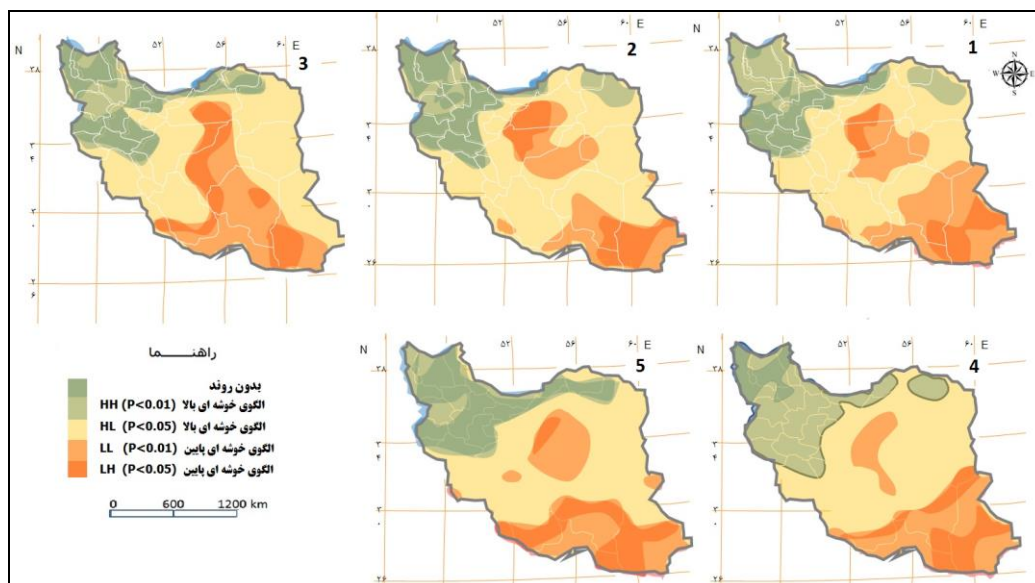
N ۵۲ ۵۶ ۶۰ E 3
۳۸
۳
۴
۳
۰
۲
۶

۵۲ ۵۶ ۶۰ E 2
۳۸
۳
۴
۳
۰
۲۶

N ۵۲ ۵۶ ۶۰ E 1
۳۸
۳
۴
۳
۰
۲۶
N W E S

راهنـــــما
بدون روند
HH (P<0.01) الگوی خوشه ای بالا
HL (P<0.05) الگوی خوشه ای بالا
LL (P<0.01) الگوی خوشه ای پایین
LH (P<0.05) الگوی خوشه ای پایین
0 600 1200 km

N ۵۲ ۵۶ ۶۰ E 5
۳۸
۳
۴
۳
۰
۲۶

N ۵۲ ۵۶ ۶۰ E 4
۳۸
۳
۴
۳
۰
۲۶